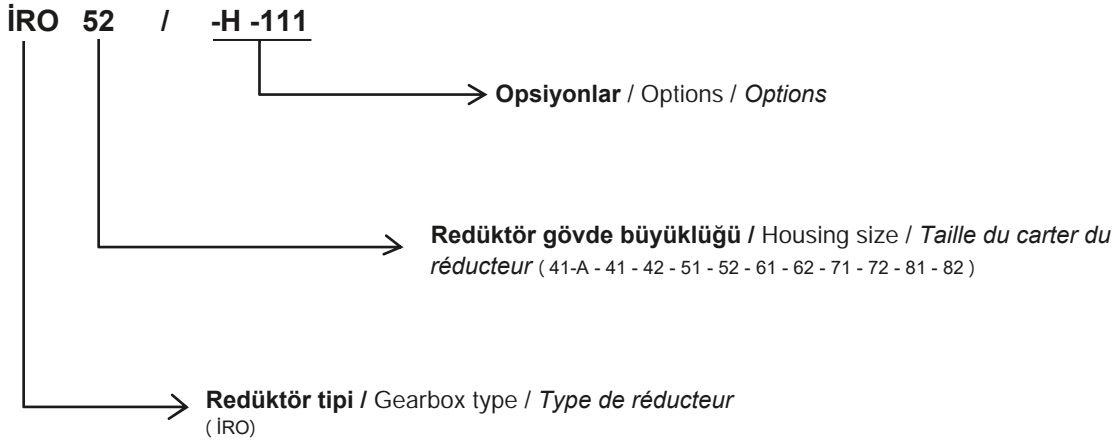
İRO 52 / -H -111

Opsiyonlar / Options / Options

Redüktör gövde büyüklüğü / Housing size / Taille du carter du réducteur ( 41-A - 41 - 42 - 51 - 52 - 61 - 62 - 71 - 72 - 81 - 82 )

Redüktör tipi / Gearbox type / Type de réducteur ( İRO)